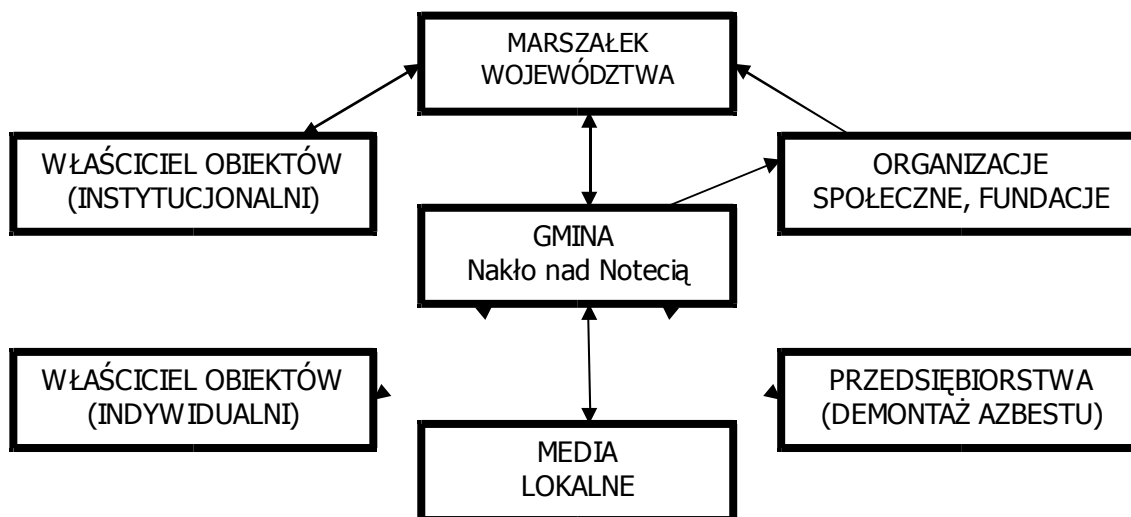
MARSZAŁEK WOJEWÓDZTWA

WŁAŚCICIEL OBIEKTÓW (INSTYTUCJONALNI)

ORGANIZACJE SPOŁECZNE, FUNDACJE

GMINA
Nakło nad Notecią

WŁAŚCICIEL OBIEKTÓW (INDYWIDUALNI)

PRZEDSIĘBIORSTWA (DEMONTAŻ AZBESTU)

MEDIA LOKALNE